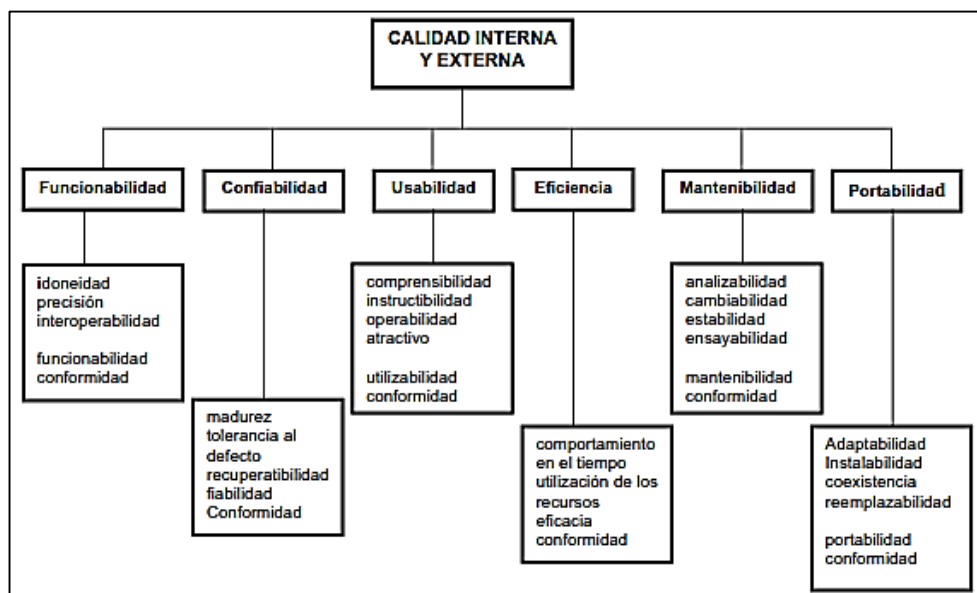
CALIDAD INTERNA Y EXTERNA

Funcionabilidad

idoneidad
precisión
interoperabilidad

funcionabilidad
conformidad

Confiabilidad

madurez
tolerancia al defecto
recuperatibilidad
fiabilidad
Conformidad

Usabilidad

comprensibilidad
instructibilidad
operabilidad
atractivo

utilizabilidad
conformidad

Eficiencia

comportamiento en el tiempo
utilización de los recursos
eficacia
conformidad

Mantenibilidad

analizabilidad
cambiabilidad
estabilidad
ensayabilidad

mantenibilidad
conformidad

Portabilidad

Adaptabilidad
Instalabilidad
coexistencia
reemplazabilidad

portabilidad
conformidad